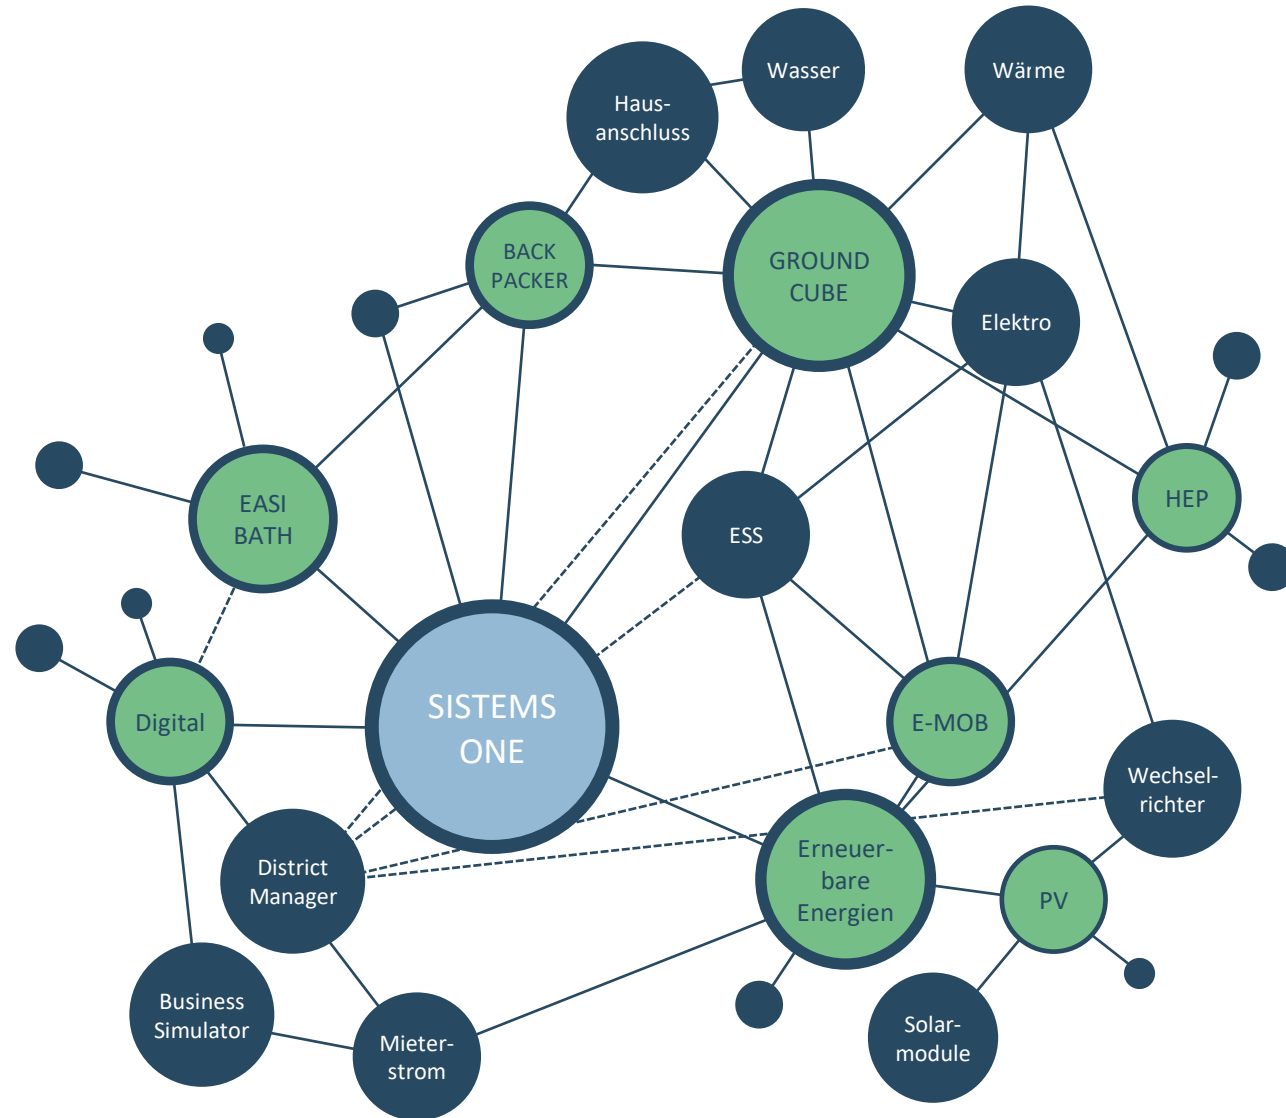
Wasser

Wärme

Haus-anschluss

BACK PACKER

GROUND CUBE

Elektro

EASI BATH

HEP

ESS

Digital

SISTEMS ONE

E-MOB

Wechsel-richter

District Manager

Erneuer-bare Energien

PV

Business Simulator

Mieter-strom

Solar-module